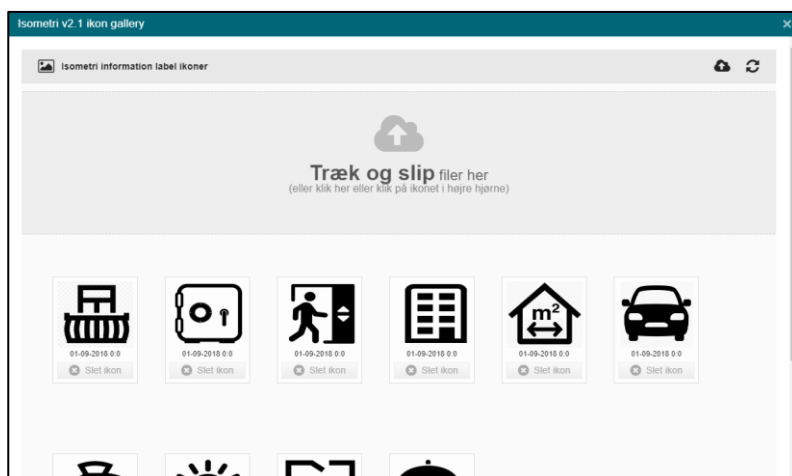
Isometri v2.1 ikon gallery

×

Isometri information label ikoner

Træk og slip filer her
(eller klik her eller klik på ikonet i højre hjørne)

$m^2$

01-09-2018 0:0
Slet ikon

01-09-2018 0:0
Slet ikon

01-09-2018 0:0
Slet ikon

01-09-2018 0:0
Slet ikon

01-09-2018 0:0
Slet ikon

01-09-2018 0:0
Slet ikon